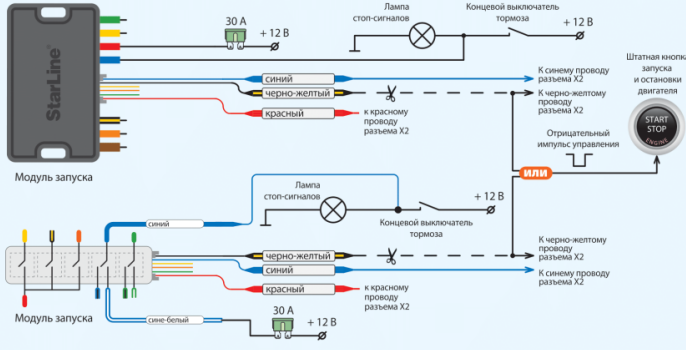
StarLine

30 А

+ 12 В

Лампа стоп-сигналов

Концевой выключатель тормоза

+ 12 В

синий

черно-желтый

красный

к красному проводу разъема X2

К синему проводу разъема X2

К черно-желтому проводу разъема X2

Штатная кнопка запуска и остановки двигателя

START STOP ENGINE

Отрицательный импульс управления

Модуль запуска

ИЛИ

Лампа стоп-сигналов

+ 12 В

Концевой выключатель тормоза

синий

черно-желтый

синий

красный

к красному проводу разъема X2

К черно-желтому проводу разъема X2

К синему проводу разъема X2

Модуль запуска

сине-белый

30 А

+ 12 В